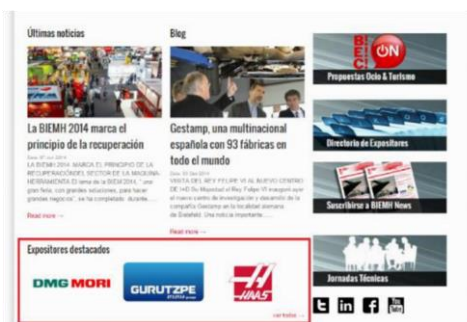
Últimas noticias

La BIEMH 2014 marca el principio de la recuperación

Date: 07 Jun 2014
LA BIEMH 2014 MARCA EL PRINCIPIO DE LA RECUPERACIÓN DEL SECTOR DE LA MÁQUINA-HERRAMIENTA El lema de la BIEMH 2014, "una gran feria, con grandes soluciones, para hacer grandes negocios", se ha completado durante ...

Read more →

Blog

Gestamp, una multinacional española con 93 fábricas en todo el mundo

Date: 09 Dec 2014
VISITA DEL REY FELIPE VI AL NUEVO CENTRO DE I+D Su Majestad el Rey Felipe VI inauguró ayer el nuevo centro de investigación y desarrollo de la compañía Gestamp en la localidad vizcaína de Abadiño. Una noticia importante ...

Read more →

BIE ON

Propuestas Ocio & Turismo

Directorio de Expositores

Suscribirse a BIEMH News

Jornadas Técnicas

Expositores destacados

DMG MORI

GURUTZPE

HAAS

ver todos →